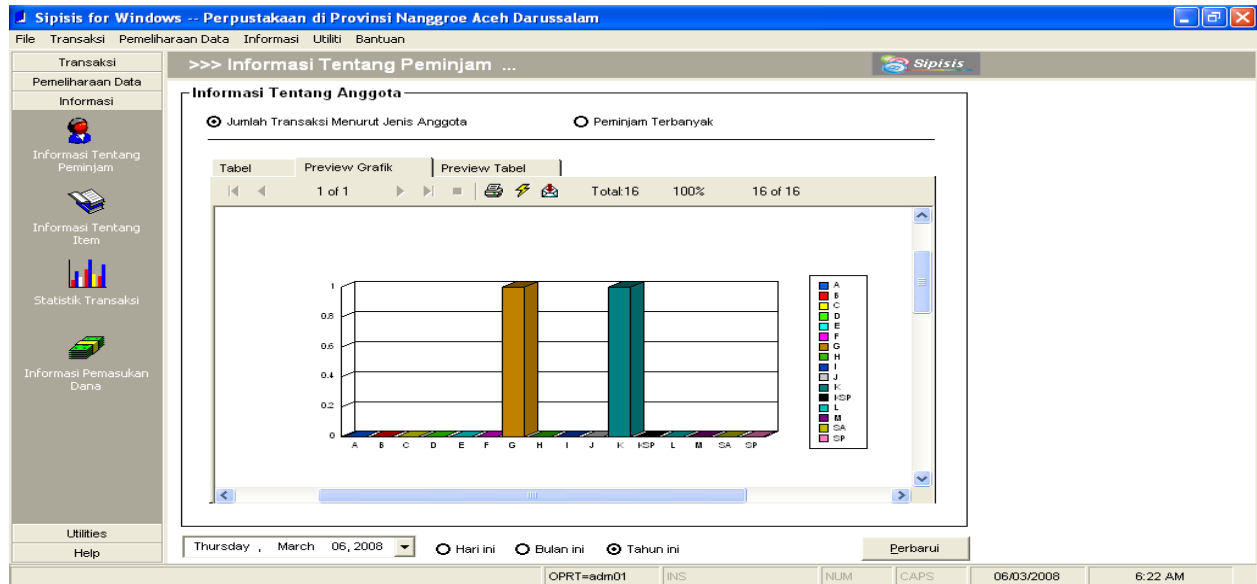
Sipisis for Windows -- Perpustakaan di Provinsi Nanggroe Aceh Darussalam

File Transaksi Pemeliharaan Data Informasi Utiliti Bantuan

Transaksi
Pemeliharaan Data
Informasi

Informasi Tentang Peminjam

Informasi Tentang Item

Statistik Transaksi

Informasi Pemasukan Dana

Utilities
Help

>>> Informasi Tentang Peminjam ...

Sipisis

Informasi Tentang Anggota

Jumlah Transaksi Menurut Jenis Anggota

Peminjam Terbanyak

Tabel | Preview Grafik | Preview Tabel

1 of 1 Total:16 100% 16 of 16

1
0.8
0.6
0.4
0.2
0

A B C D E F G H I J K KSP L M SA SP

A
B
C
D
E
F
G
H
I
J
K
KSP
L
M
SA
SP

Thursday , March 06, 2008

Hari ini Bulan ini Tahun ini

Perbarui

OPRT=adm01 INS NUM CAPS 06/03/2008 6:22 AM